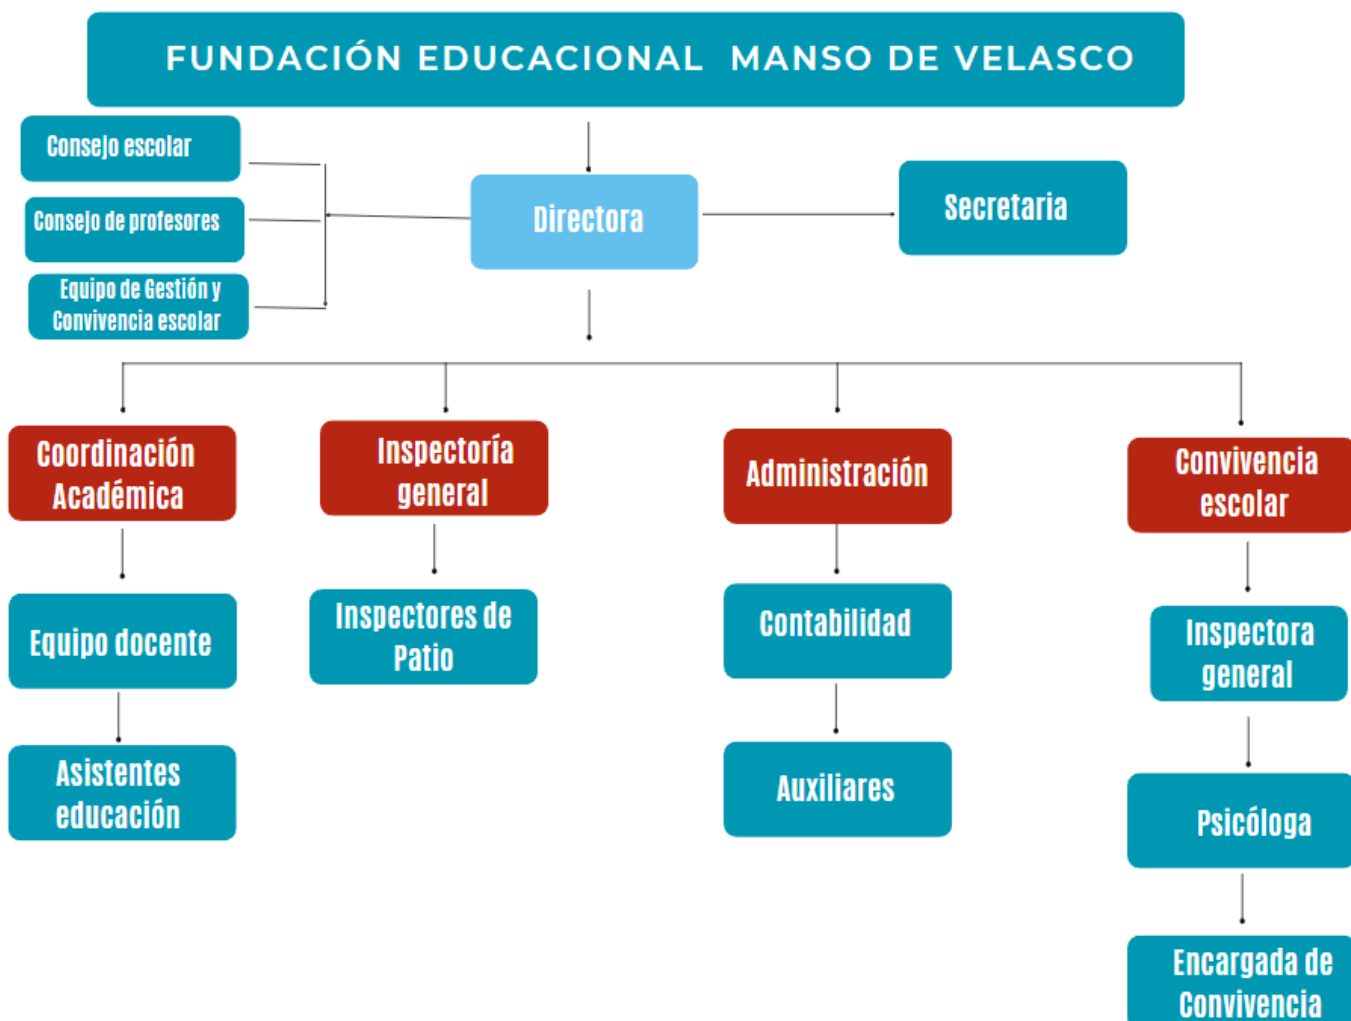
FUNDACIÓN EDUCACIONAL MANSO DE VELASCO

Consejo escolar

Consejo de profesores

Equipo de Gestión y Convivencia escolar

Directora

Secretaria

Coordinación Académica

Equipo docente

Asistentes educación

Inspectoría general

Inspectores de Patio

Administración

Contabilidad

Auxiliares

Convivencia escolar

Inspectora general

Psicóloga

Encargada de Convivencia